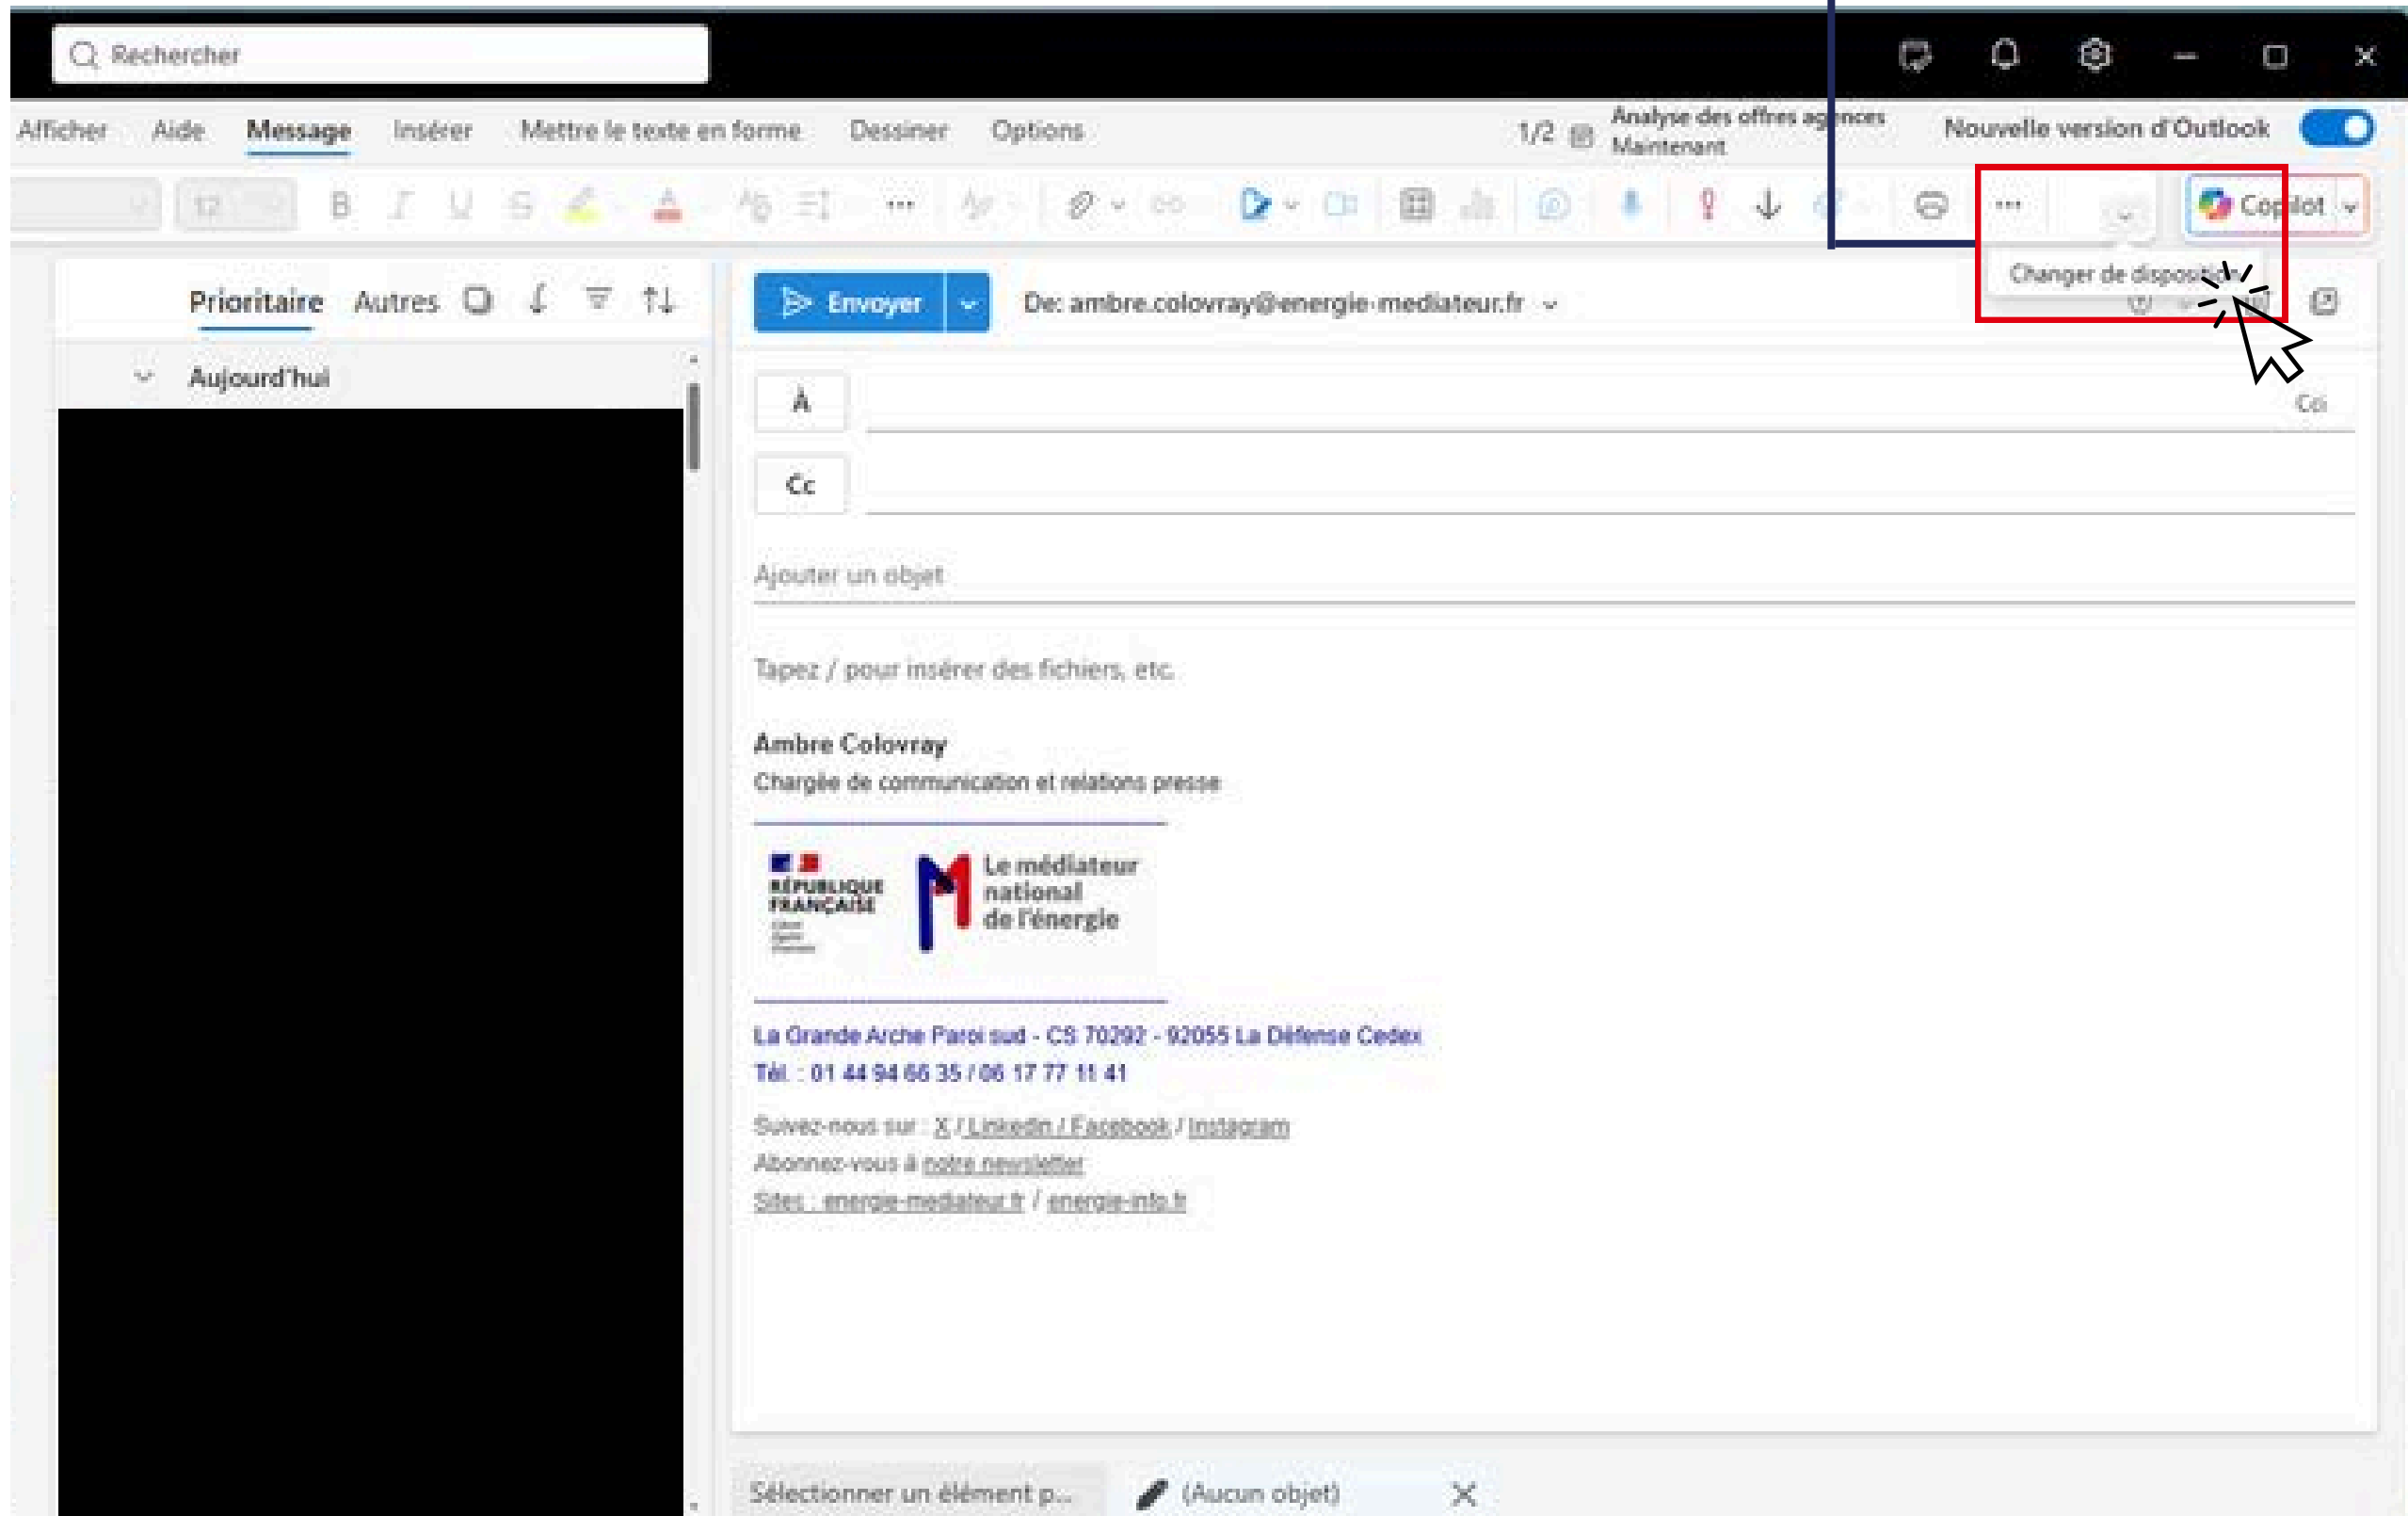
Rechercher

Afficher Aide Message Insérer Mettre le texte en forme Dessiner Options

1/2 Analyse des offres agences Maintenant

Nouvelle version d'Outlook

12 B I U S ···

··· Copilot

Changer de disposition

Prioritaire Autres

Aujourd'hui

Envoyer

De: ambre.colovray@energie-mediateur.fr

À

Cci

Cc

Ajouter un objet

Tapez / pour insérer des fichiers, etc.

Ambre Colovray
Chargée de communication et relations presse

RÉPUBLIQUE FRANÇAISE

Le médiateur national de l'énergie

La Grande Arche Paroi sud - CS 70292 - 92055 La Défense Cedex
Tél. : 01 44 94 66 35 / 06 17 77 11 41

Suivez-nous sur : X / Linkedin / Facebook / Instagram
Abonnez-vous à notre newsletter
Sites : energie-mediateur.fr / energie-info.fr

Sélectionner un élément p...

(Aucun objet)